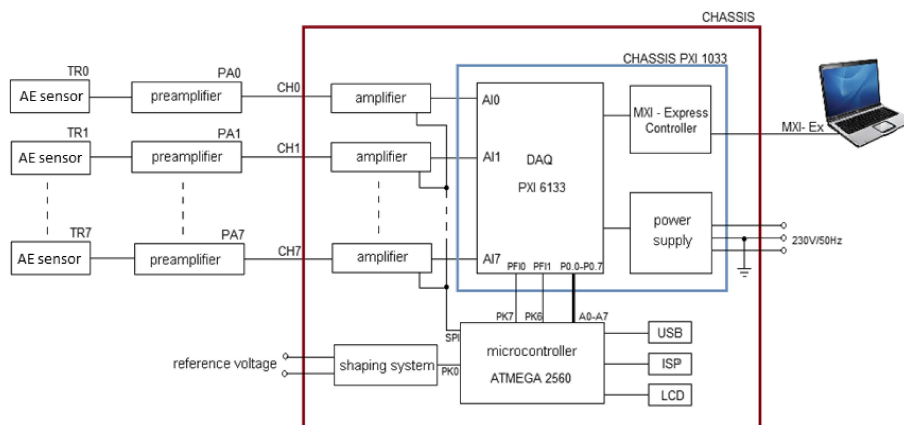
CHASSIS

CHASSIS PXI 1033

TR0
AE sensor
PA0
preamplifier
CH0
amplifier

TR1
AE sensor
PA1
preamplifier
CH1
amplifier

TR7
AE sensor
PA7
preamplifier
CH7
amplifier

AI0
AI1
DAQ
PXI 6133
AI7
PFI0 PFI1 P0.0–P0.7

MXI - Express Controller
MXI- Ex

power supply
230V/50Hz

SPI
PK7 PK6
A0–A7

reference voltage
shaping system
PK0

microcontroller
ATMEGA 2560

USB
ISP
LCD